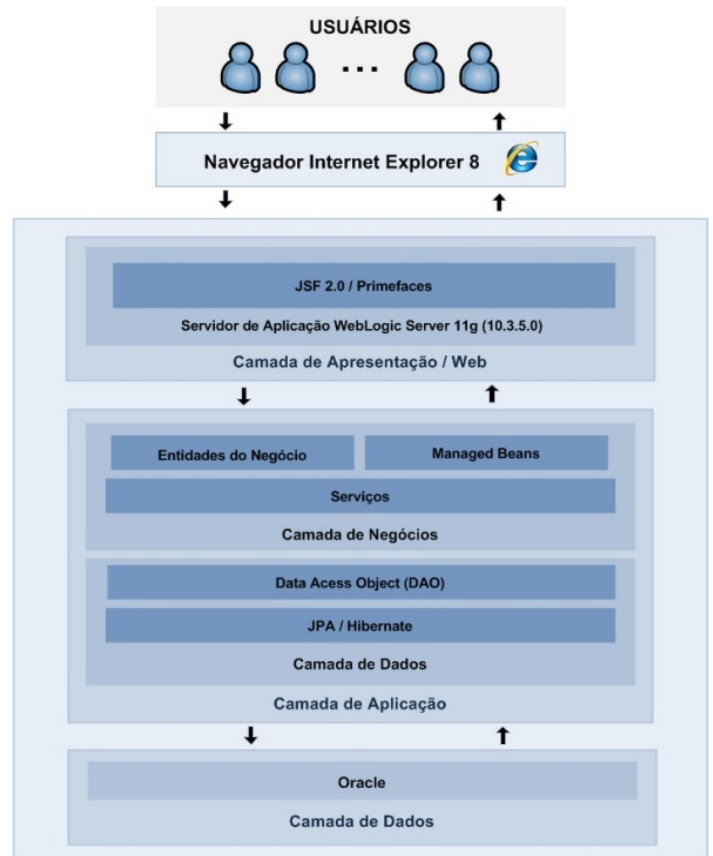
USUÁRIOS

...

Navegador Internet Explorer 8

JSF 2.0 / Primefaces

Servidor de Aplicação WebLogic Server 11g (10.3.5.0)

Camada de Apresentação / Web

Entidades do Negócio

Managed Beans

Serviços

Camada de Negócios

Data Acess Object (DAO)

JPA / Hibernate

Camada de Dados

Camada de Aplicação

Oracle

Camada de Dados